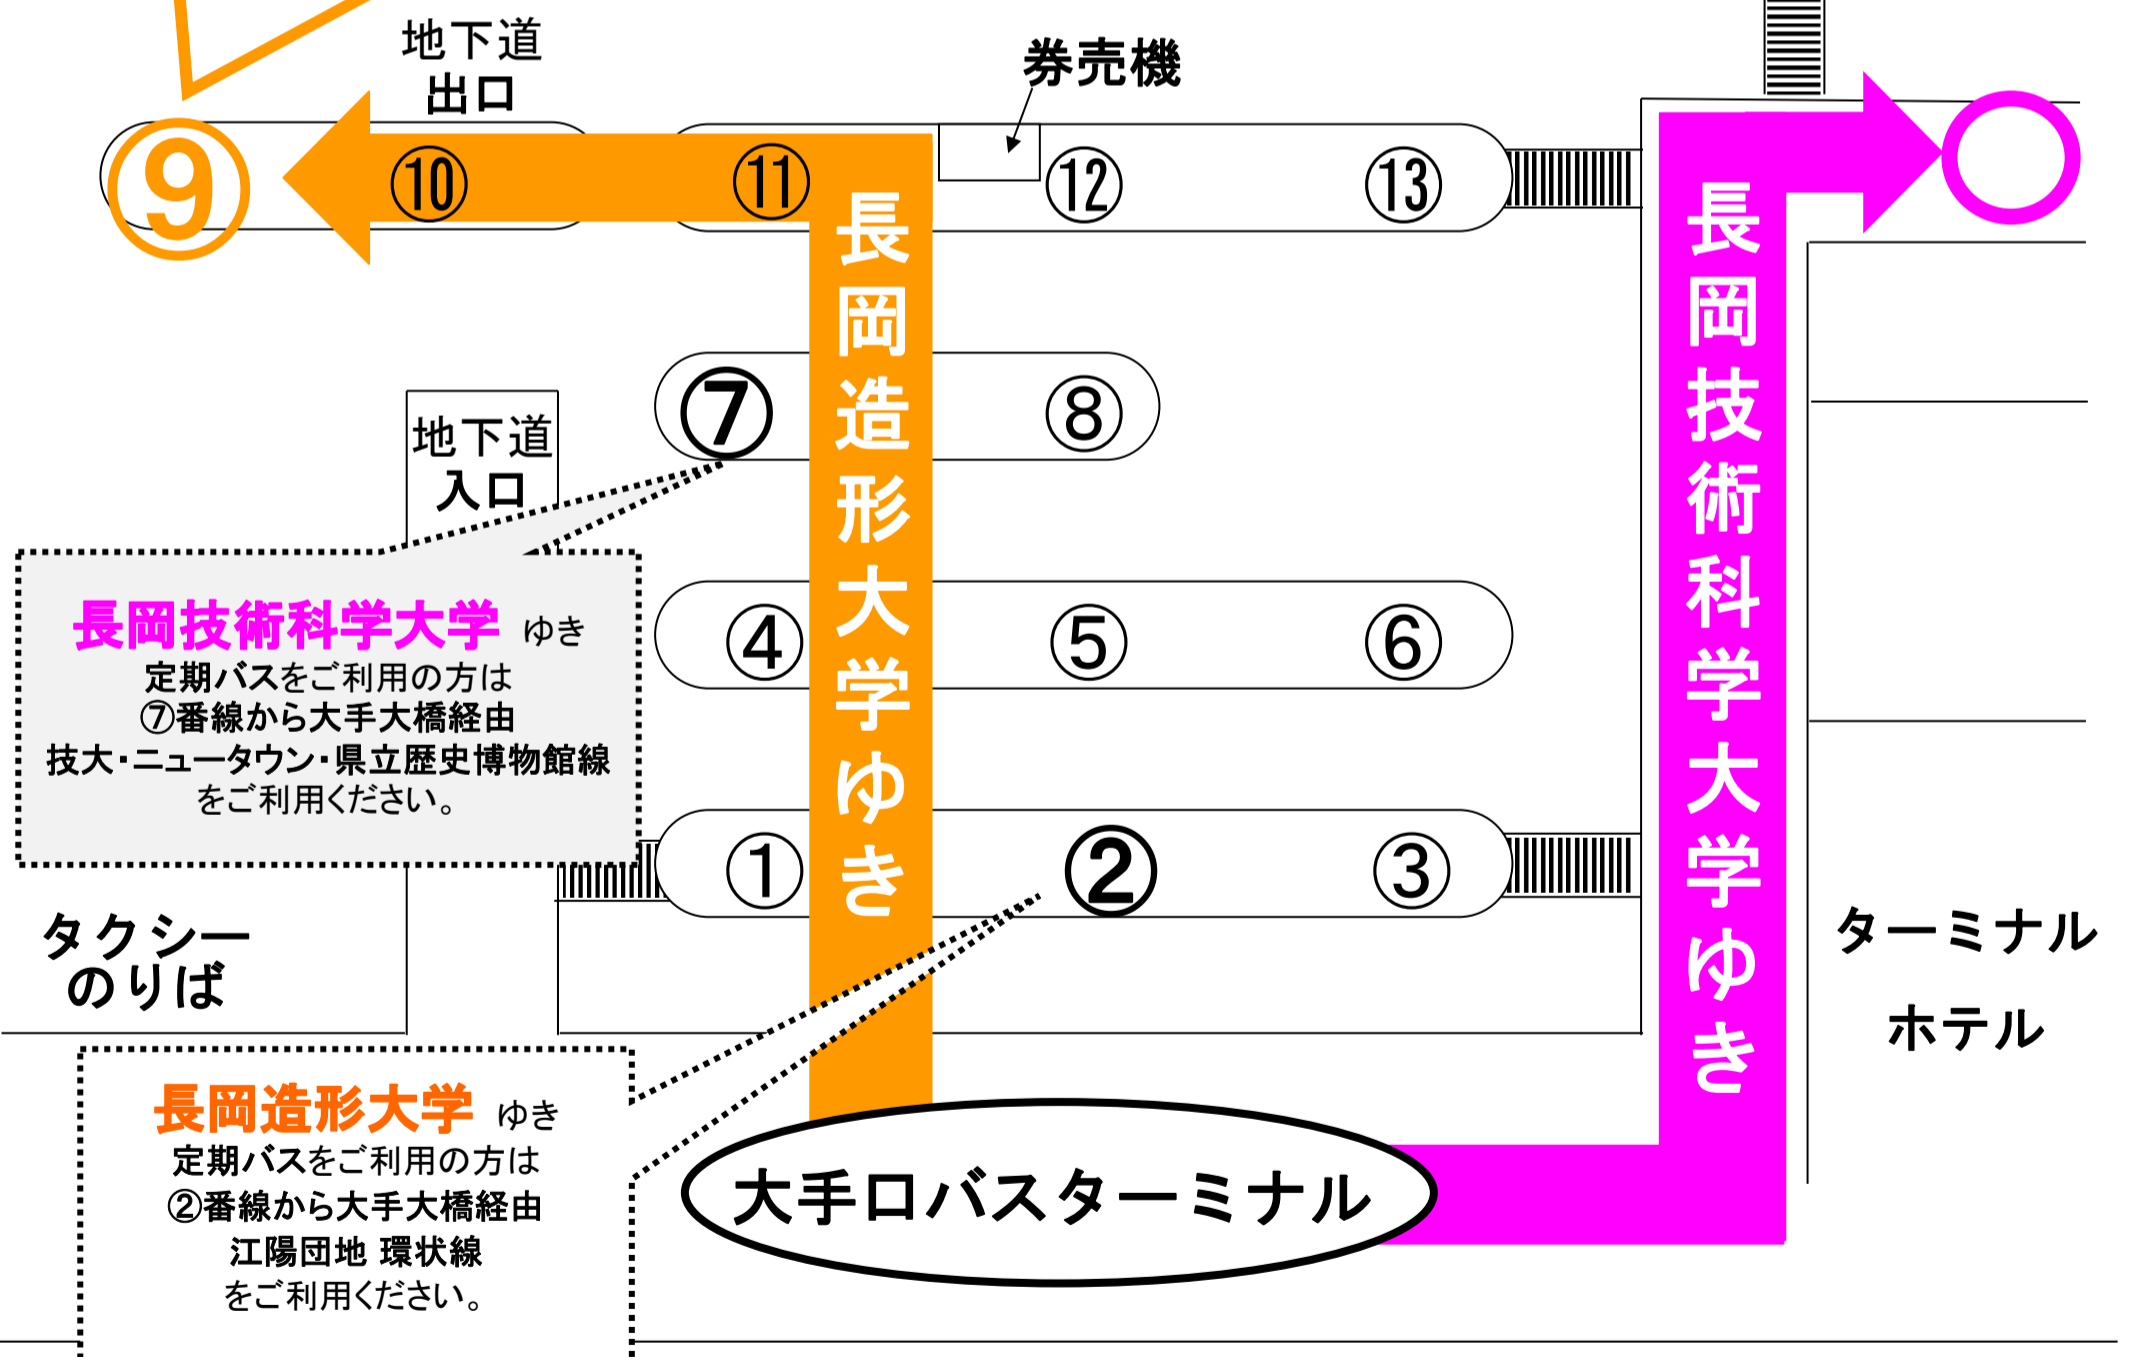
地下道出口

券売機

⑨ ⑩ ⑪ ⑫ ⑬

長岡造形大学ゆき

長岡技術科学大学ゆき

⑦ ⑧

地下道入口

長岡技術科学大学 ゆき
定期バスをご利用の方は
⑦番線から大手大橋経由
技大・ニュータウン・県立歴史博物館線
をご利用ください。

④ ⑤ ⑥

① ② ③

タクシーのりば

ターミナルホテル

長岡造形大学 ゆき
定期バスをご利用の方は
②番線から大手大橋経由
江陽団地 環状線
をご利用ください。

大手口バスターミナル